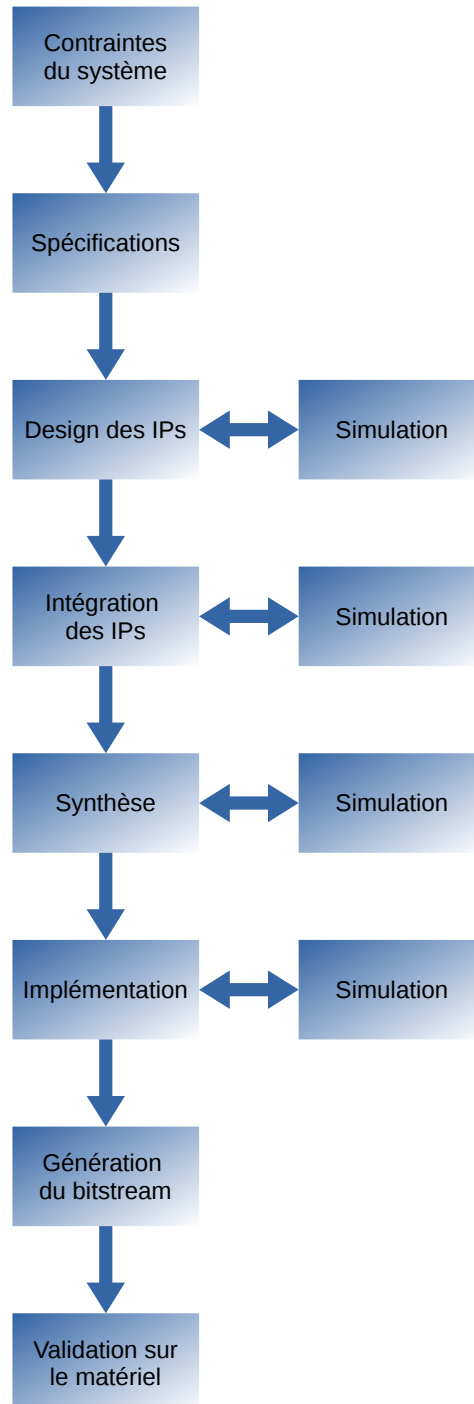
Contraintes du système

Spécifications

Design des IPs

Simulation

Intégration des IPs

Simulation

Synthèse

Simulation

Implémentation

Simulation

Génération du bitstream

Validation sur le matériel